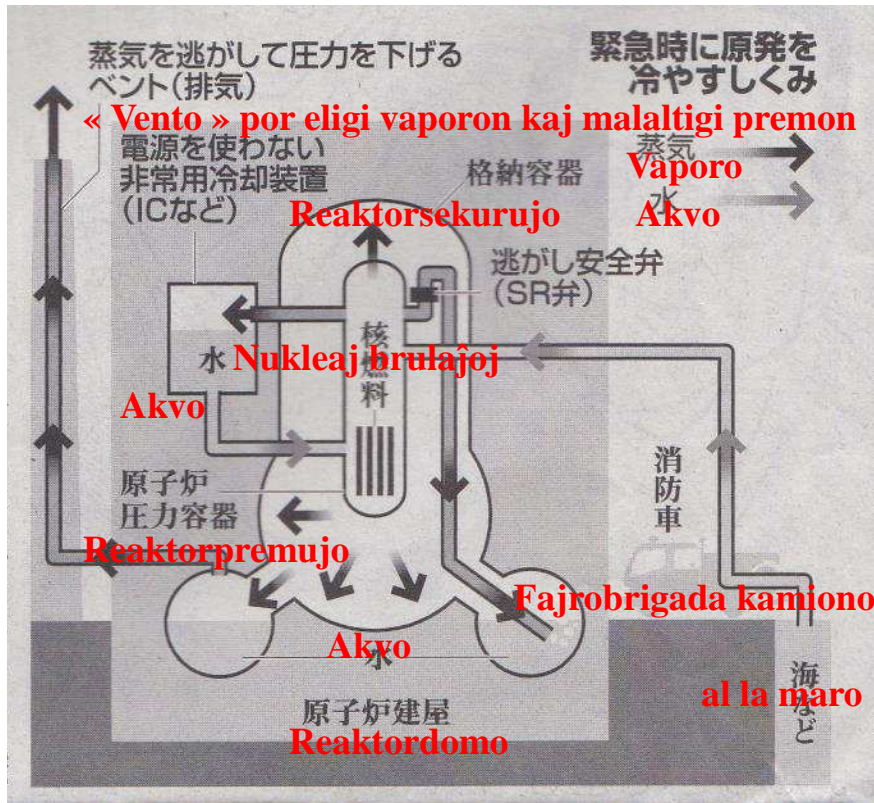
蒸気を逃がして圧力を下げるベント（排気）

緊急時に原発を冷やすしくみ

« Vento » por eligi vaporon kaj malaltigi premon

電源を使わない非常用冷却装置（ICなど）

蒸気
Vaporo
水
Akvo

格納容器
Reaktorsekurujo

逃がし安全弁（SR弁）

水
Nukleaj brulaĵoj
核燃料

Akvo

消防車

原子炉圧力容器
Reaktorpremujo

Fajrobrigada kamiono

水
Akvo

海など
al la maro

原子炉建屋
Reaktordomo